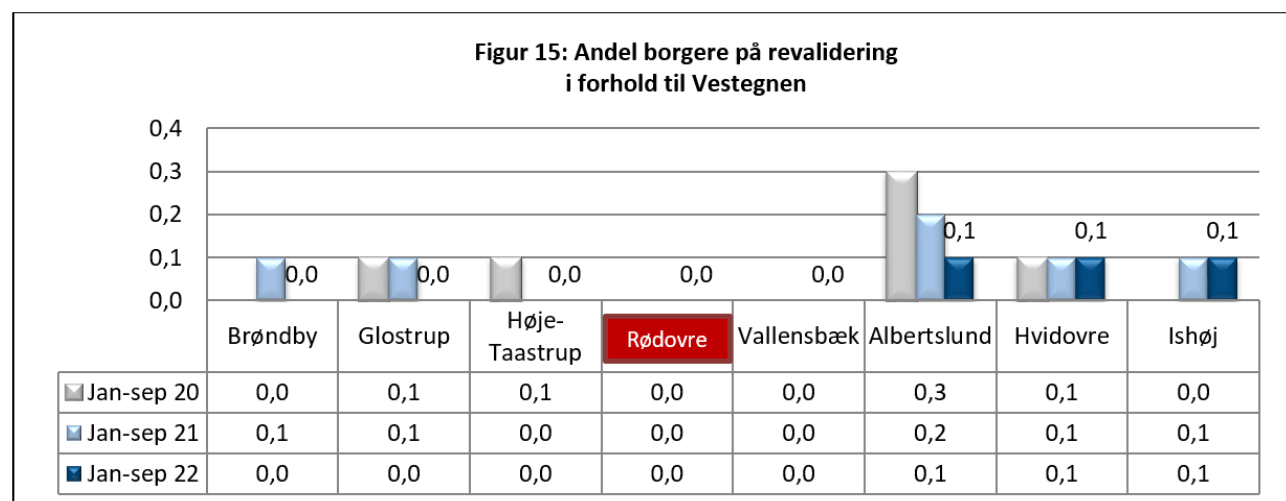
Figur 15: Andel borgere på revalidering i forhold til Vestegnen

0,4
0,3
0,2
0,1
0,0

0,0 0,0 0,0 0,0 0,0 0,1 0,1 0,1

|  | Brøndby | Glostrup | Høje-Taastrup | Rødovre | Vallensbæk | Albertslund | Hvidovre | Ishøj |
|---|---|---|---|---|---|---|---|---|
| Jan-sep 20 | 0,0 | 0,1 | 0,1 | 0,0 | 0,0 | 0,3 | 0,1 | 0,0 |
| Jan-sep 21 | 0,1 | 0,1 | 0,0 | 0,0 | 0,0 | 0,2 | 0,1 | 0,1 |
| Jan-sep 22 | 0,0 | 0,0 | 0,0 | 0,0 | 0,0 | 0,1 | 0,1 | 0,1 |